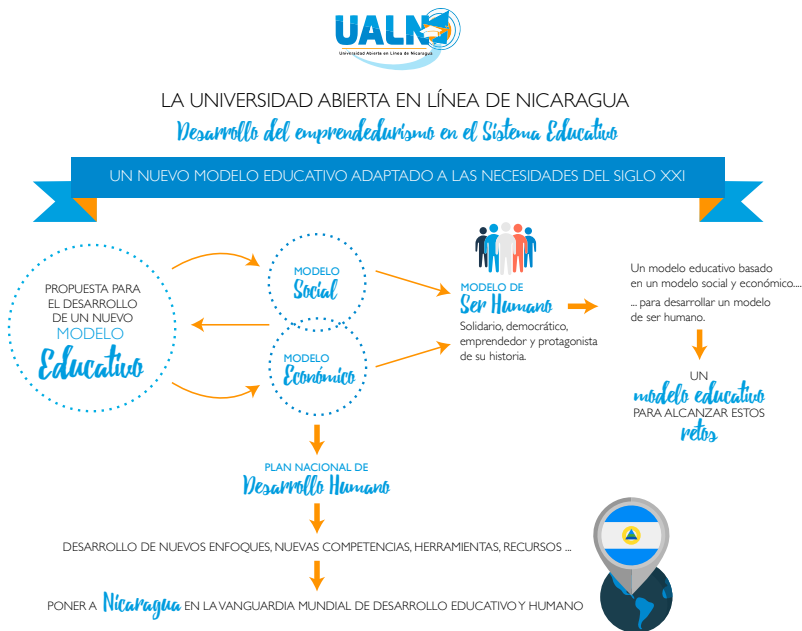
UALN
Universidad Abierta en Línea de Nicaragua

LA UNIVERSIDAD ABIERTA EN LÍNEA DE NICARAGUA
Desarrollo del emprendedurismo en el Sistema Educativo

UN NUEVO MODELO EDUCATIVO ADAPTADO A LAS NECESIDADES DEL SIGLO XXI

PROPUESTA PARA EL DESARROLLO DE UN NUEVO MODELO Educativo

MODELO Social

MODELO Económico

MODELO DE Ser Humano
Solidario, democrático, emprendedor y protagonista de su historia.

Un modelo educativo basado en un modelo social y económico....
... para desarrollar un modelo de ser humano.

UN modelo educativo PARA ALCANZAR ESTOS retos

PLAN NACIONAL DE Desarrollo Humano

DESARROLLO DE NUEVOS ENFOQUES, NUEVAS COMPETENCIAS, HERRAMIENTAS, RECURSOS ...

PONER A Nicaragua EN LA VANGUARDIA MUNDIAL DE DESARROLLO EDUCATIVO Y HUMANO